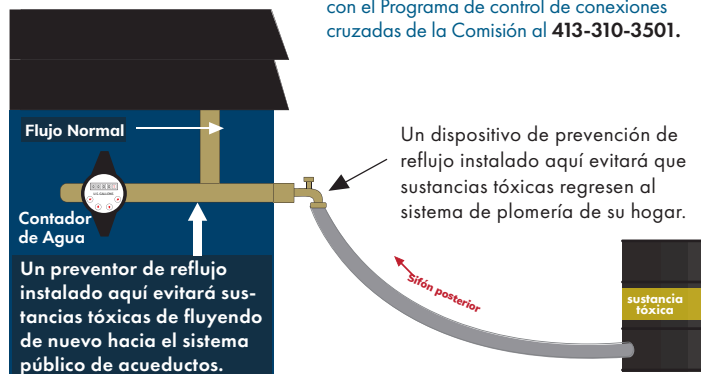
con el Programa de control de conexiones cruzadas de la Comisión al **413-310-3501.**

Flujo Normal

Contador de Agua

Un preventor de reflujo instalado aquí evitará sustancias tóxicas de fluyendo de nuevo hacia el sistema público de acueductos.

Un dispositivo de prevención de reflujo instalado aquí evitará que sustancias tóxicas regresen al sistema de plomería de su hogar.

Sifón posterior

sustancia tóxica